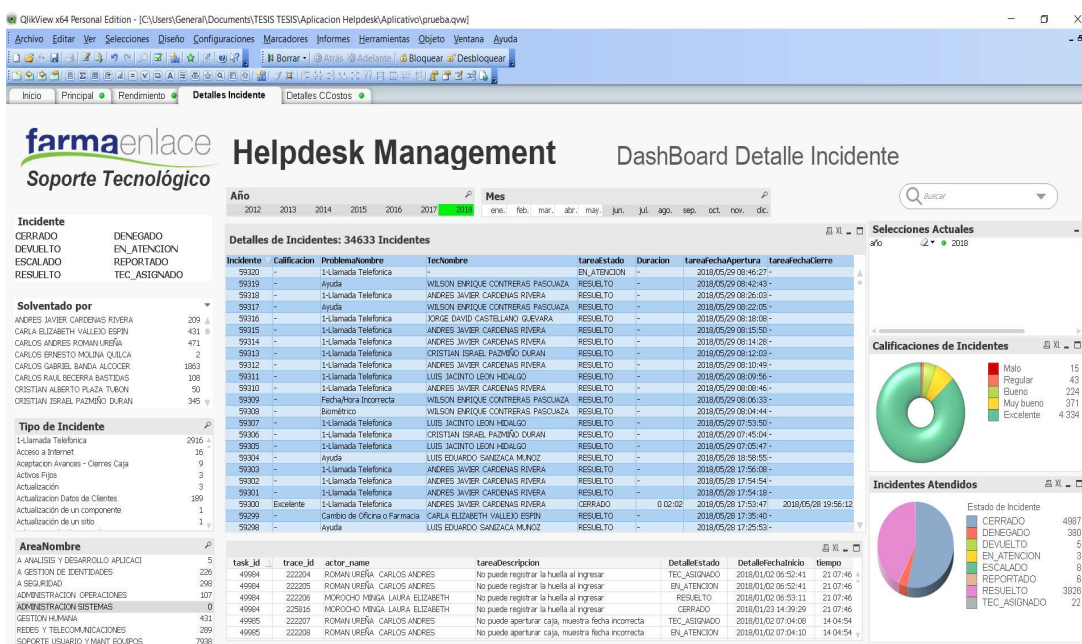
QlikView x64 Personal Edition - [C:\Users\General\Documents\TESIS TESIS\Aplicacion Helpdesk\Aplicativo\prueba.qvw]

Archivo Editar Ver Selecciones Diseño Configuraciones Marcadores Informes Herramientas Objeto Ventana Ayuda

Borrar Atrás Adelante Bloquear Desbloquear

Inicio | Principal | Rendimiento | Detalles Incidente | Detalles CCostos

farmaenlace
Soporte Tecnológico

Helpdesk Management

DashBoard Detalle Incidente

Buscar

Año
2012 2013 2014 2015 2016 2017 2018

Mes
ene. feb. mar. abr. may. jun. jul. ago. sep. oct. nov. dic.

Incidente
CERRADO DENEGADO
DEVUELTO EN_ATENCION
ESCALADO REPORTADO
RESUELTO TEC_ASIGNADO

Detalles de Incidentes: 34633 Incidentes

| Incidente | Calificacion | ProblemaNombre | TecNombre | tareaEstado | Duracion | tareaFechaApertura | tareaFechaCierre |
|---|---|---|---|---|---|---|---|
| 59320 | - | 1-Llamada Telefonica | - | EN_ATENCION | - | 2018/05/29 08:46:27 | - |
| 59319 | - | Ayuda | WILSON ENRIQUE CONTRERAS PASCUAZA | RESUELTO | - | 2018/05/29 08:42:43 | - |
| 59318 | - | 1-Llamada Telefonica | ANDRES JAVIER CARDENAS RIVERA | RESUELTO | - | 2018/05/29 08:26:03 | - |
| 59317 | - | Ayuda | WILSON ENRIQUE CONTRERAS PASCUAZA | RESUELTO | - | 2018/05/29 08:22:05 | - |
| 59316 | - | 1-Llamada Telefonica | JORGE DAVID CASTELLANO GUEVARA | RESUELTO | - | 2018/05/29 08:18:08 | - |
| 59315 | - | 1-Llamada Telefonica | ANDRES JAVIER CARDENAS RIVERA | RESUELTO | - | 2018/05/29 08:15:50 | - |
| 59314 | - | 1-Llamada Telefonica | ANDRES JAVIER CARDENAS RIVERA | RESUELTO | - | 2018/05/29 08:14:28 | - |
| 59313 | - | 1-Llamada Telefonica | CRISTIAN ISRAEL PAZMIÑO DURAN | RESUELTO | - | 2018/05/29 08:12:03 | - |
| 59312 | - | 1-Llamada Telefonica | ANDRES JAVIER CARDENAS RIVERA | RESUELTO | - | 2018/05/29 08:10:49 | - |
| 59311 | - | 1-Llamada Telefonica | LUIS JACINTO LEON HIDALGO | RESUELTO | - | 2018/05/29 08:09:56 | - |
| 59310 | - | 1-Llamada Telefonica | ANDRES JAVIER CARDENAS RIVERA | RESUELTO | - | 2018/05/29 08:08:46 | - |
| 59309 | - | Fecha/Hora Incorrecta | WILSON ENRIQUE CONTRERAS PASCUAZA | RESUELTO | - | 2018/05/29 08:06:33 | - |
| 59308 | - | Biométrico | WILSON ENRIQUE CONTRERAS PASCUAZA | RESUELTO | - | 2018/05/29 08:04:44 | - |
| 59307 | - | 1-Llamada Telefonica | LUIS JACINTO LEON HIDALGO | RESUELTO | - | 2018/05/29 07:53:50 | - |
| 59306 | - | 1-Llamada Telefonica | CRISTIAN ISRAEL PAZMIÑO DURAN | RESUELTO | - | 2018/05/29 07:45:04 | - |
| 59305 | - | 1-Llamada Telefonica | LUIS JACINTO LEON HIDALGO | RESUELTO | - | 2018/05/29 07:05:47 | - |
| 59304 | - | Ayuda | LUIS EDUARDO SANIZACA MUNOZ | RESUELTO | - | 2018/05/28 18:58:55 | - |
| 59303 | - | 1-Llamada Telefonica | ANDRES JAVIER CARDENAS RIVERA | RESUELTO | - | 2018/05/28 17:56:08 | - |
| 59302 | - | 1-Llamada Telefonica | ANDRES JAVIER CARDENAS RIVERA | RESUELTO | - | 2018/05/28 17:54:54 | - |
| 59301 | - | 1-Llamada Telefonica | ANDRES JAVIER CARDENAS RIVERA | RESUELTO | - | 2018/05/28 17:54:18 | - |
| 59300 | Excelente | 1-Llamada Telefonica | ANDRES JAVIER CARDENAS RIVERA | CERRADO | 0 02:02 | 2018/05/28 17:53:47 | 2018/05/28 19:56:12 |
| 59299 | - | Cambio de Oficina o Farmacia | CARLA ELIZABETH VALLEJO ESPIN | RESUELTO | - | 2018/05/28 17:35:40 | - |
| 59298 | - | Ayuda | LUIS EDUARDO SANIZACA MUNOZ | RESUELTO | - | 2018/05/28 17:25:53 | - |

Solventado por
ANDRES JAVIER CARDENAS RIVERA 209
CARLA ELIZABETH VALLEJO ESPIN 431
CARLOS ANDRES ROMAN UREÑA 471
CARLOS ERNESTO MOLINA QUILCA 2
CARLOS GABRIEL BANDA ALCOCER 1863
CARLOS RAUL BECERRA BASTIDAS 108
CRISTIAN ALBERTO PLAZA TUBON 50
CRISTIAN ISRAEL PAZMIÑO DURAN 345

Tipo de Incidente
1-Llamada Telefonica 2916
Acceso a Internet 16
Aceptacion Avances - Cierres Caja 9
Activos Fijos 3
Actualización 3
Actualizacion Datos de Clientes 189
Actualización de un componente 1
Actualización de un sitio 1

AreaNombre
A ANALISIS Y DESARROLLO APLICACI 5
A GESTION DE IDENTIDADES 226
A SEGURIDAD 298
ADMINISTRACION OPERACIONES 107
ADMINISTRACION SISTEMAS 0
GESTION HUMANA 431
REDES Y TELECOMUNICACIONES 289
SOPORTE USUARIO Y MANT EQUIPOS 7938

| task_id | trace_id | actor_name | tareaDescripcion | DetalleEstado | DetalleFechaInicio | tiempo |
|---|---|---|---|---|---|---|
| 49984 | 222204 | ROMAN UREÑA CARLOS ANDRES | No puede registrar la huella al ingresar | TEC_ASIGNADO | 2018/01/02 06:52:41 | 21 07:46 |
| 49984 | 222205 | ROMAN UREÑA CARLOS ANDRES | No puede registrar la huella al ingresar | EN_ATENCION | 2018/01/02 06:52:41 | 21 07:46 |
| 49984 | 222206 | MOROCHO MINGA LAURA ELIZABETH | No puede registrar la huella al ingresar | RESUELTO | 2018/01/02 06:53:11 | 21 07:46 |
| 49984 | 225816 | MOROCHO MINGA LAURA ELIZABETH | No puede registrar la huella al ingresar | CERRADO | 2018/01/23 14:39:29 | 21 07:46 |
| 49985 | 222207 | ROMAN UREÑA CARLOS ANDRES | No puede aperturar caja, muestra fecha incorrecta | TEC_ASIGNADO | 2018/01/02 07:04:08 | 14 04:54 |
| 49985 | 222208 | ROMAN UREÑA CARLOS ANDRES | No puede aperturar caja, muestra fecha incorrecta | EN_ATENCION | 2018/01/02 07:04:10 | 14 04:54 |

Selecciones Actuales
año 2018

Calificaciones de Incidentes
Malo 15
Regular 43
Bueno 224
Muy bueno 371
Excelente 4 334

Incidentes Atendidos
Estado de Incidente
CERRADO 4987
DENEGADO 380
DEVUELTO 5
EN_ATENCION 3
ESCALADO 8
REPORTADO 6
RESUELTO 3926
TEC_ASIGNADO 22